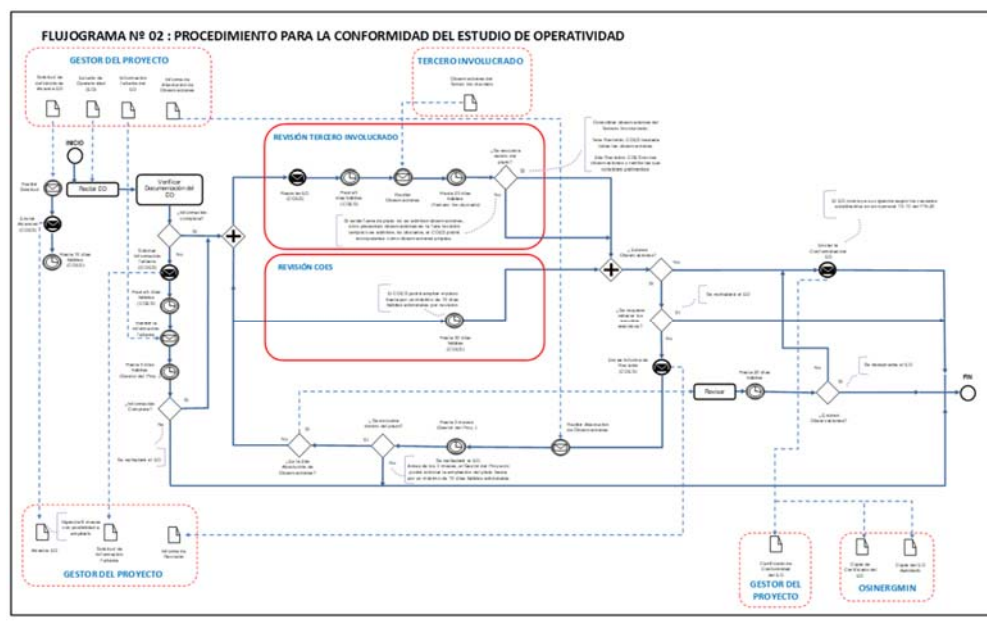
FLUJOGRAMA Nº 02 : PROCEDIMIENTO PARA LA CONFORMIDAD DEL ESTUDIO DE OPERATIVIDAD

GESTOR DEL PROYECTO

TERCERO INVOLUCRADO

INICIO

Recibir EO

Verificar Documentación del EO

REVISIÓN TERCERO INVOLUCRADO

REVISIÓN COES

Revisar

FIN

GESTOR DEL PROYECTO

GESTOR DEL PROYECTO

OSINERGMIN

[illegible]